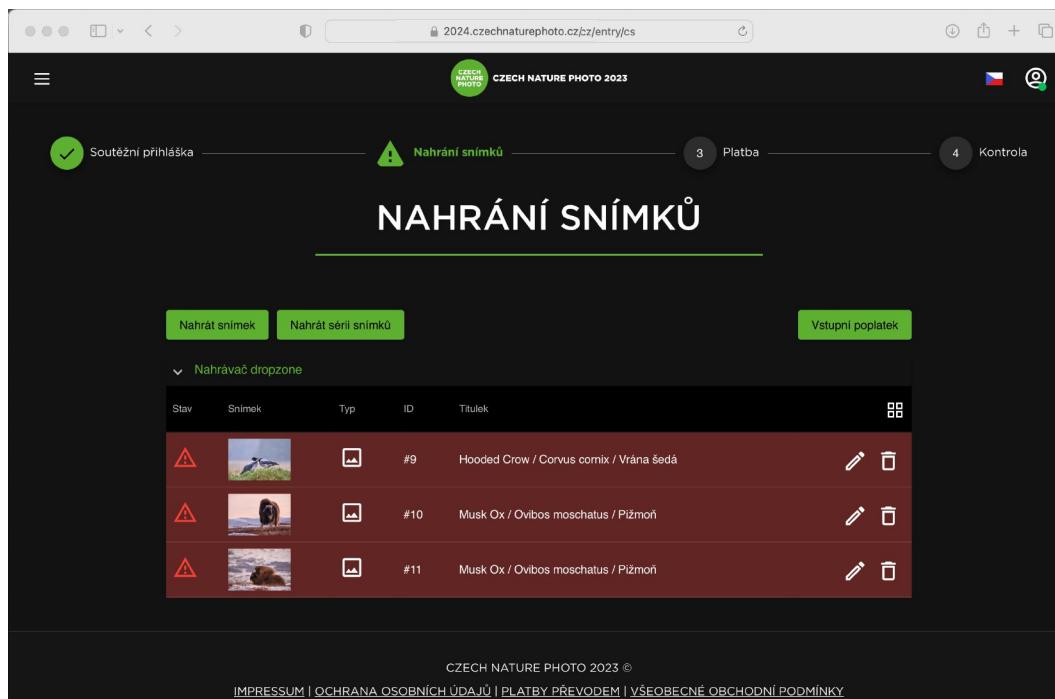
2024.czechnaturephoto.cz/cz/entry/cs

CZECH NATURE PHOTO

CZECH NATURE PHOTO 2023

Soutěžní přihláška

Nahrání snímků

3 Platba

4 Kontrola

NAHRÁNÍ SNÍMKŮ

Nahrát snímek

Nahrát sérii snímků

Vstupní poplatek

Nahrávač dropzone

| Stav | Snímek | Typ | ID | Titulek |
|---|---|---|---|---|
| | | | #9 | Hooded Crow / Corvus cornix / Vrána šedá |
| | | | #10 | Musk Ox / Ovibos moschatus / Pižmoň |
| | | | #11 | Musk Ox / Ovibos moschatus / Pižmoň |

CZECH NATURE PHOTO 2023 ©

IMPRESSUM | OCHRANA OSOBNÍCH ÚDAJŮ | PLATBY PŘEVODEM | VŠEOBECNÉ OBCHODNÍ PODMÍNKY